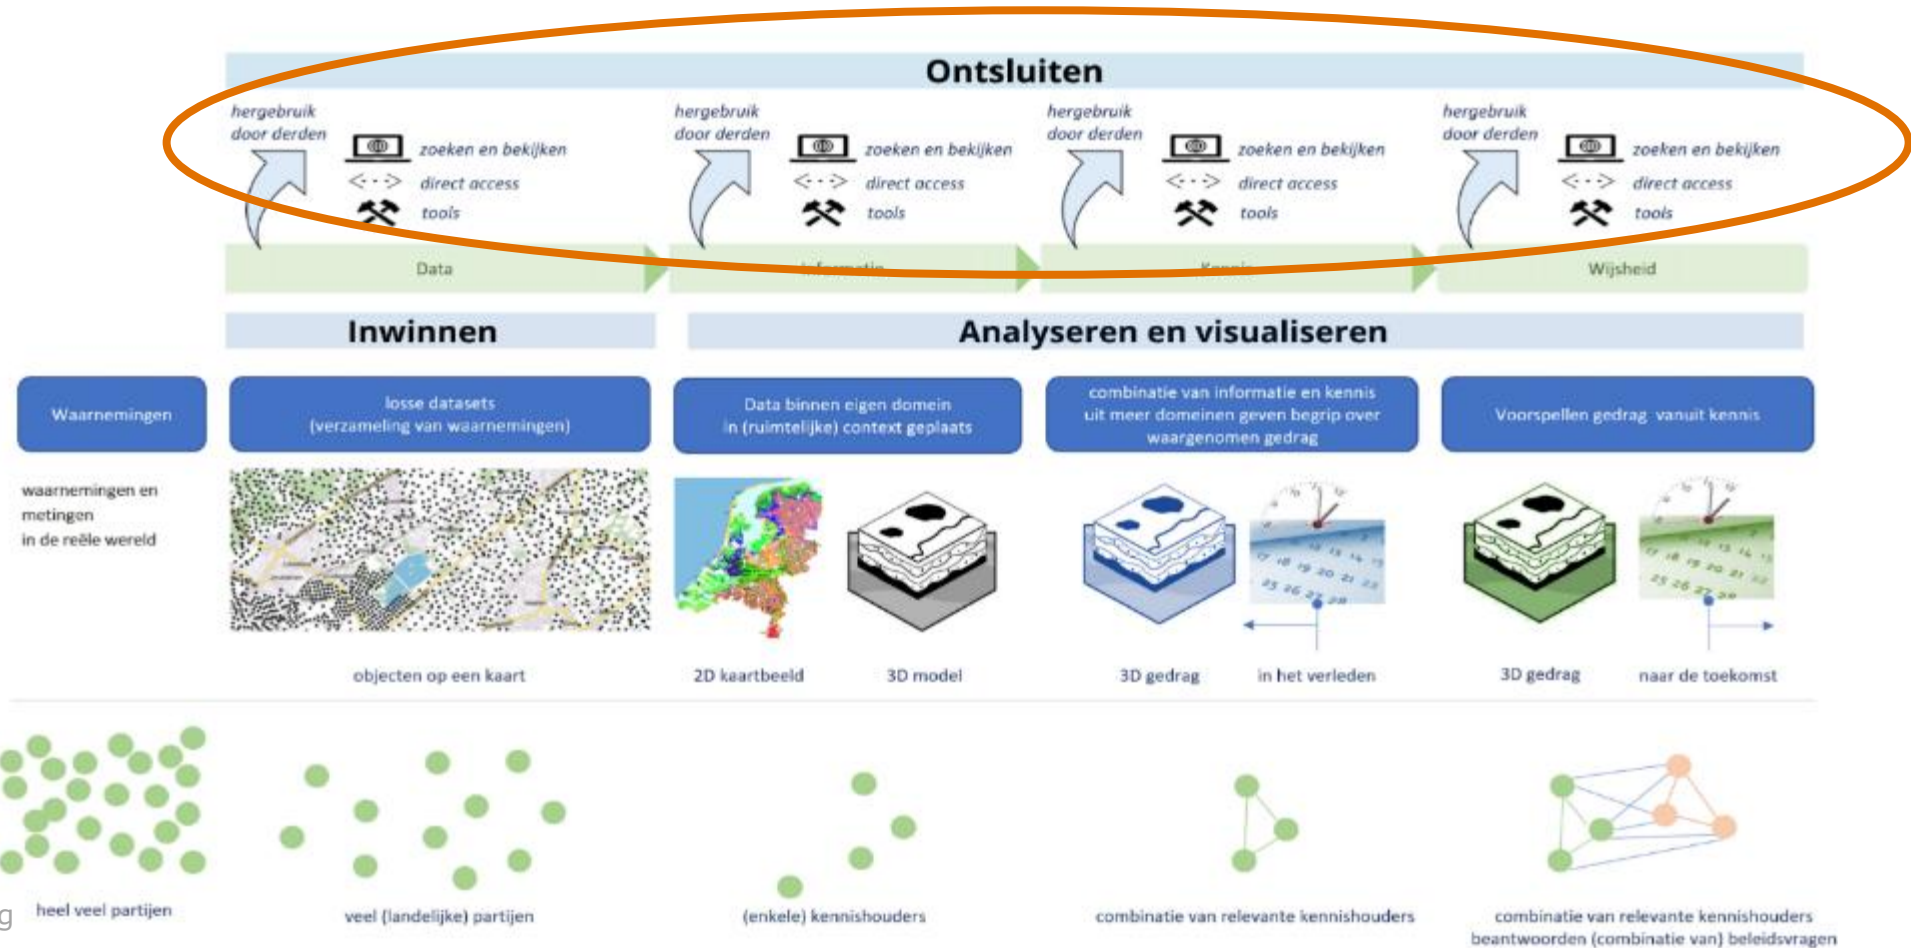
Ontsluiten

hergebruik door derden
zoeken en bekijken
direct access
tools

hergebruik door derden
zoeken en bekijken
direct access
tools

hergebruik door derden
zoeken en bekijken
direct access
tools

hergebruik door derden
zoeken en bekijken
direct access
tools

Data
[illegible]
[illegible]
Wijsheid

Inwinnen

Analyseren en visualiseren

Waarnemingen

losse datasets (verzameling van waarnemingen)

Data binnen eigen domein in (ruimtelijke) context geplaatst

combinatie van informatie en kennis uit meer domeinen geven begrip over waargenomen gedrag

Voorspellen gedrag vanuit kennis

waarnemingen en metingen in de reële wereld

objecten op een kaart

2D kaartbeeld

3D model

3D gedrag

in het verleden

3D gedrag

naar de toekomst

g

heel veel partijen

veel (landelijke) partijen

(enkele) kennishouders

combinatie van relevante kennishouders

combinatie van relevante kennishouders beantwoorden (combinatie van) beleidsvragen